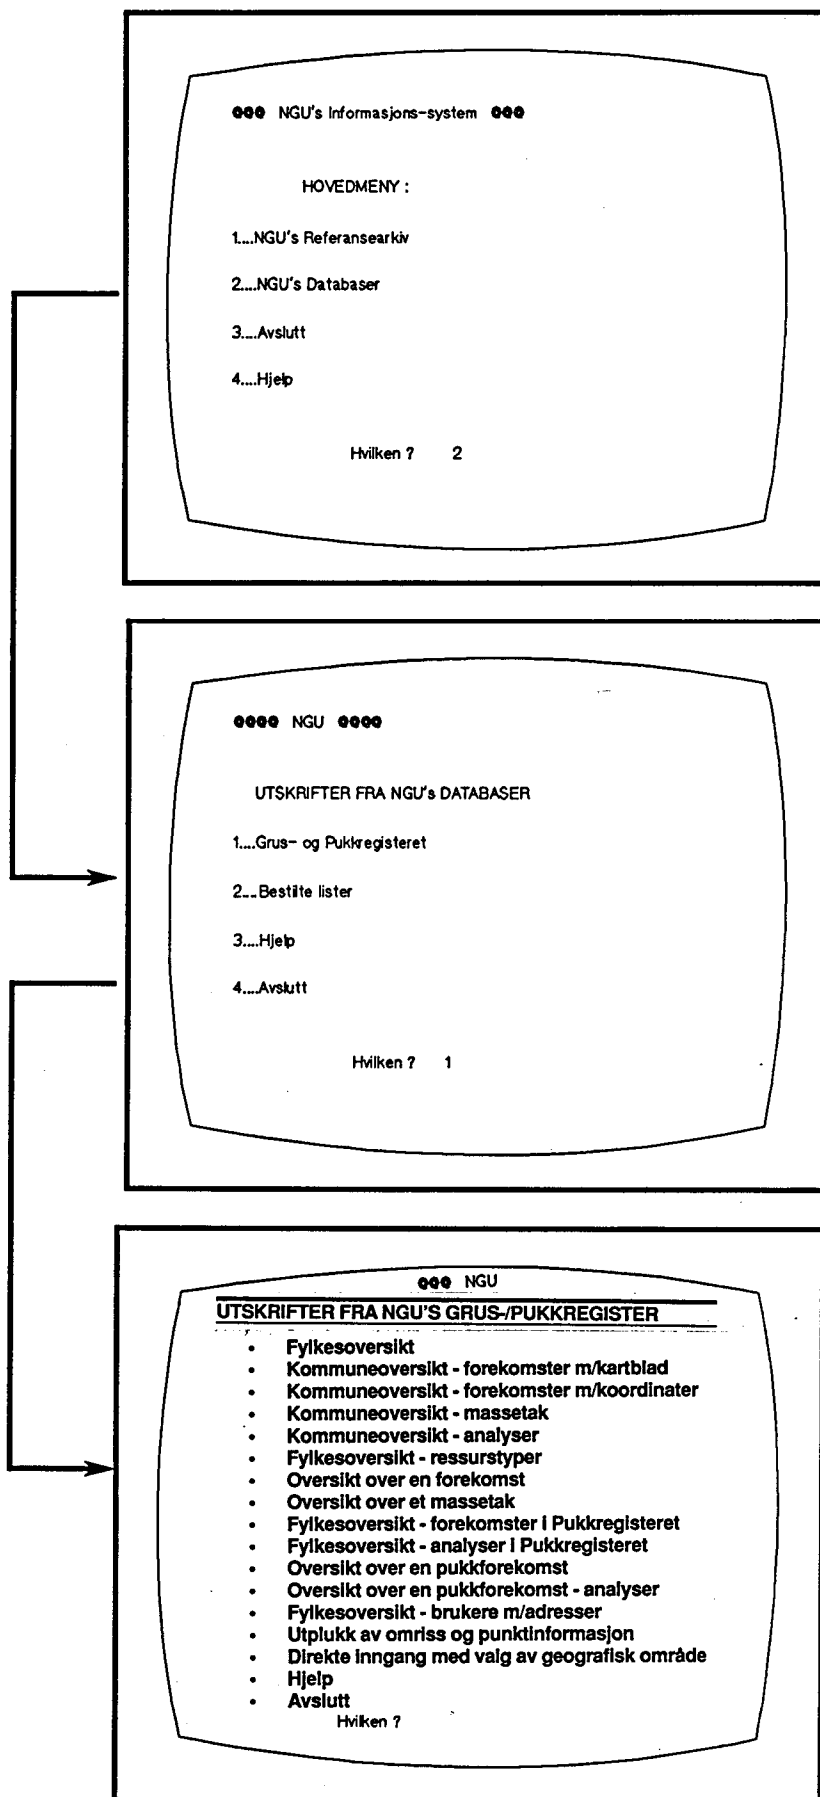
●●● NGU's Informasjons-system ●●●

HOVEDMENY :

1....NGU's Referansearkiv

2....NGU's Databaser

3....Avslutt

4....Hjelp

Hvilken ? 2

●●●● NGU ●●●●

UTSKRIFTER FRA NGU's DATABASER

1....Grus- og Pukkregisteret

2...Bestilte lister

3....Hjelp

4....Avslutt

Hvilken ? 1

●●● NGU

UTSKRIFTER FRA NGU'S GRUS-/PUKKREGISTER

- Fylkesoversikt
- Kommuneoversikt - forekomster m/kartblad
- Kommuneoversikt - forekomster m/koordinater
- Kommuneoversikt - massetak
- Kommuneoversikt - analyser
- Fylkesoversikt - ressurstyper
- Oversikt over en forekomst
- Oversikt over et massetak
- Fylkesoversikt - forekomster i Pukkregisteret
- Fylkesoversikt - analyser i Pukkregisteret
- Oversikt over en pukkforekomst
- Oversikt over en pukkforekomst - analyser
- Fylkesoversikt - brukere m/adresser
- Utplukk av omriss og punktinformasjon
- Direkte inngang med valg av geografisk område
- Hjelp
- Avslutt

Hvilken ?